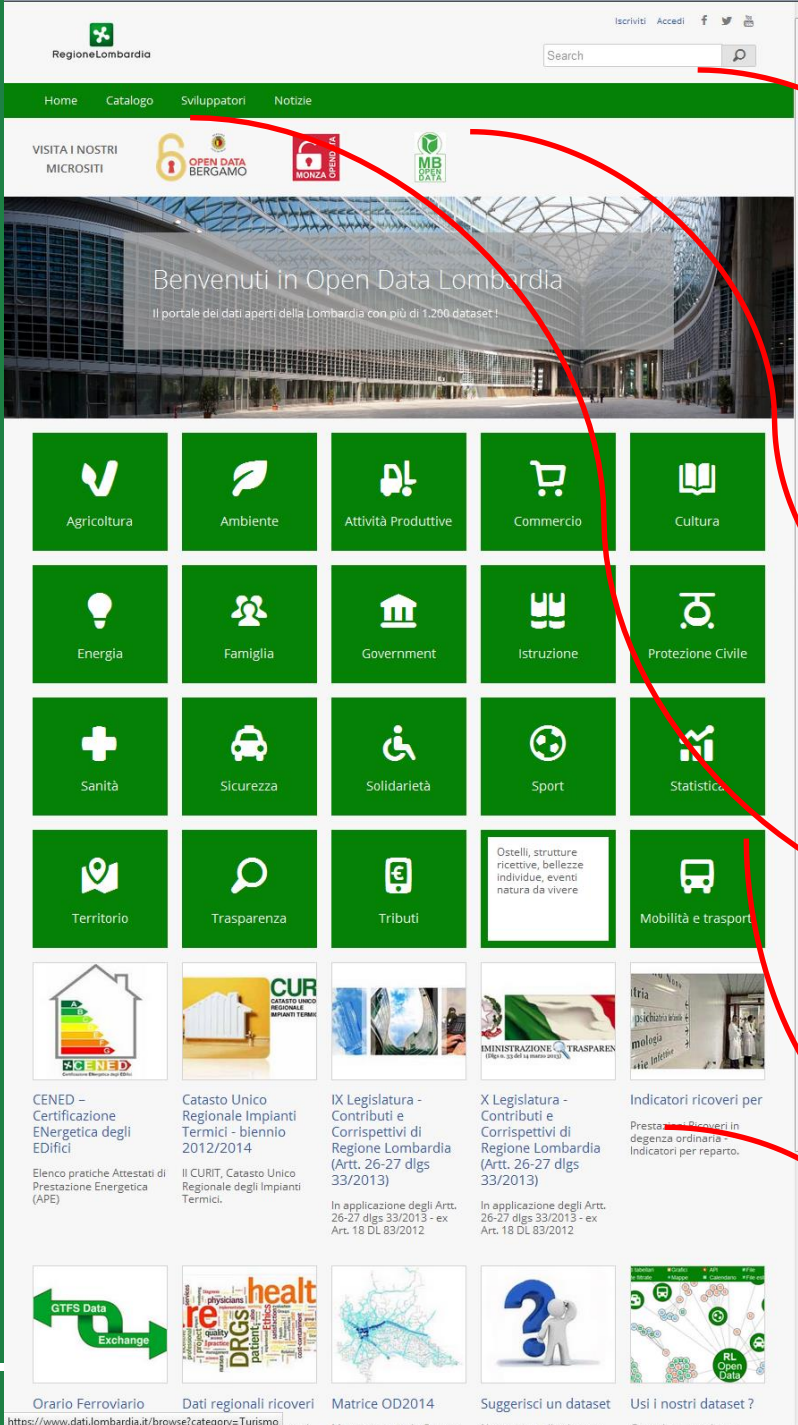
RegioneLombardia

Iscriviti Accedi

Search

Home Catalogo Sviluppatori Notizie

VISITA I NOSTRI MICROSITI

OPEN DATA BERGAMO

MONZA OPEN DATA

MB OPEN DATA

Benvenuti in Open Data Lombardia

Il portale dei dati aperti della Lombardia con più di 1.200 dataset !

Agricoltura

Ambiente

Attività Produttive

Commercio

Cultura

Energia

Famiglia

Government

Istruzione

Protezione Civile

Sanità

Sicurezza

Solidarietà

Sport

Statistica

Territorio

Trasparenza

Tributi

Ostelli, strutture ricettive, bellezze individue, eventi natura da vivere

Mobilità e trasport

CENED – Certificazione ENergetica degli EDifici

Elenco pratiche Attestati di Prestazione Energetica (APE)

Catasto Unico Regionale Impianti Termici - biennio 2012/2014

Il CURIT, Catasto Unico Regionale degli Impianti Termici.

IX Legislatura - Contributi e Corrispettivi di Regione Lombardia (Artt. 26-27 dlgs 33/2013)

In applicazione degli Artt. 26-27 dlgs 33/2013 - ex Art. 18 DL 83/2012

X Legislatura - Contributi e Corrispettivi di Regione Lombardia (Artt. 26-27 dlgs 33/2013)

In applicazione degli Artt. 26-27 dlgs 33/2013 - ex Art. 18 DL 83/2012

Indicatori ricoveri per

Prestazioni Ricoveri in degenza ordinaria - Indicatori per reparto.

GTFS Data Exchange

Orario Ferroviario

Dati regionali ricoveri

Matrice OD2014

Suggerisci un dataset

RL Open Data

Usi i nostri dataset ?

https://www.dati.lombardia.it/browse?category=Turismo